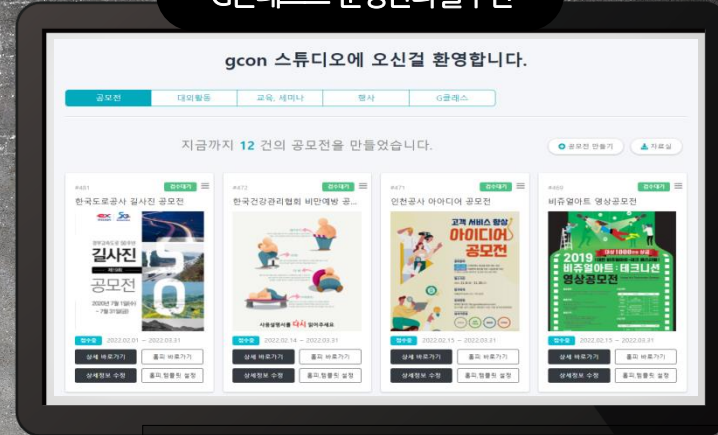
G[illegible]

gcon 스튜디오에 오신걸 환영합니다.

공모전 | 대외활동 | 교육, 세미나 | 행사 | G클래스

지금까지 12 건의 공모전을 만들었습니다.

공모전 만들기
자료실

#481
검수대기
한국도로공사 길사진 공모전
길사진
공모전
접수중 2022.02.01 ~ 2022.03.31
상세 바로가기
홈피 바로가기
상세정보 수정
홈피,템플릿 설정

#472
검수대기
한국건강관리협회 비만예방 공...
사용설명서를 다시 읽어주세요
접수중 2022.02.14 ~ 2022.03.31
상세 바로가기
홈피 바로가기
상세정보 수정
홈피,템플릿 설정

#471
검수대기
인천공사 아이디어 공모전
고객 서비스 향상
아이디어
공모전
접수중 2022.02.15 ~ 2022.03.31
상세 바로가기
홈피 바로가기
상세정보 수정
홈피,템플릿 설정

#469
검수대기
비쥬얼아트 영상공모전
2019
비쥬얼아트·테크니션
영상공모전
접수중 2022.02.15 ~ 2022.03.31
상세 바로가기
홈피 바로가기
상세정보 수정
홈피,템플릿 설정